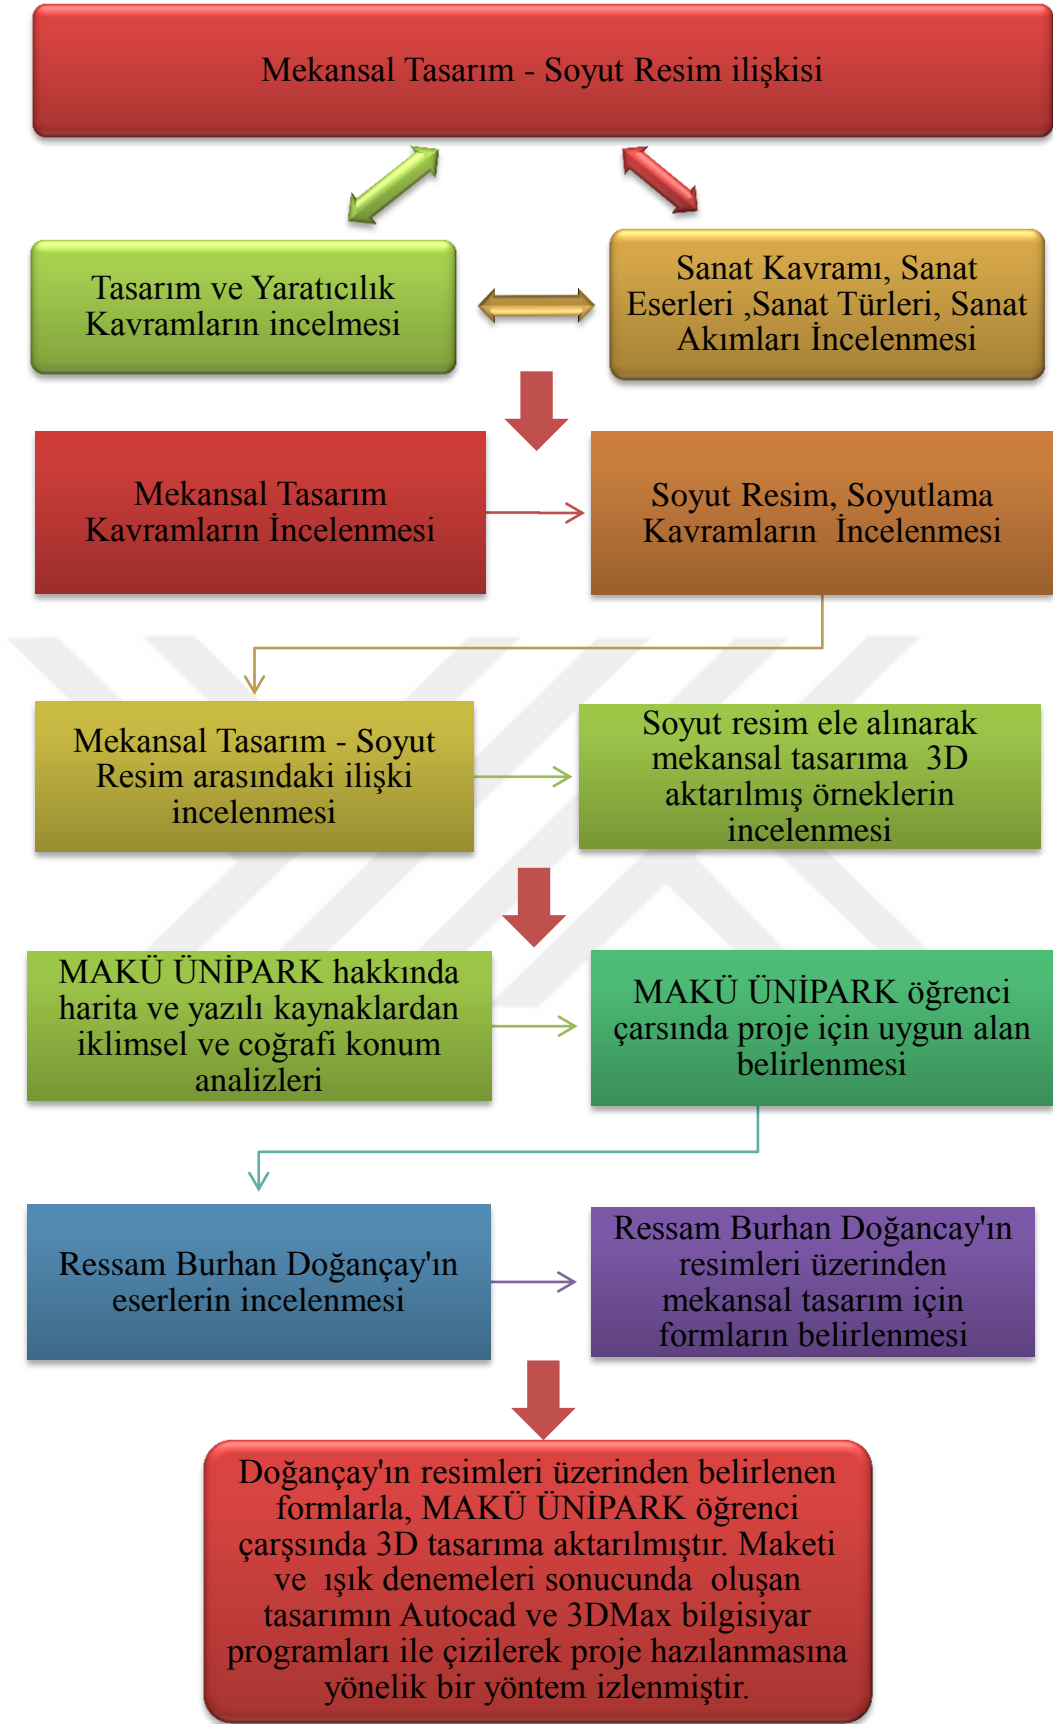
Mekansal Tasarım - Soyut Resim ilişkisi

Tasarım ve Yaratıcılık Kavramların incelmesi

Sanat Kavramı, Sanat Eserleri ,Sanat Türleri, Sanat Akımları İncelenmesi

Mekansal Tasarım Kavramların İncelenmesi

Soyut Resim, Soyutlama Kavramların İncelenmesi

Mekansal Tasarım - Soyut Resim arasındaki ilişki incelenmesi

Soyut resim ele alınarak mekansal tasarıma 3D aktarılmış örneklerin incelenmesi

MAKÜ ÜNİPARK hakkında harita ve yazılı kaynaklardan iklimsel ve coğrafi konum analizleri

MAKÜ ÜNİPARK öğrenci çarsında proje için uygun alan belirlenmesi

Ressam Burhan Doğançay'ın eserlerin incelenmesi

Ressam Burhan Doğancay'ın resimleri üzerinden mekansal tasarım için formların belirlenmesi

Doğançay'ın resimleri üzerinden belirlenen formlarla, MAKÜ ÜNİPARK öğrenci çarşsında 3D tasarıma aktarılmıştır. Maketi ve ışık denemeleri sonucunda oluşan tasarımın Autocad ve 3DMax bilgisiyar programları ile çizilerek proje hazılanmasına yönelik bir yöntem izlenmiştir.